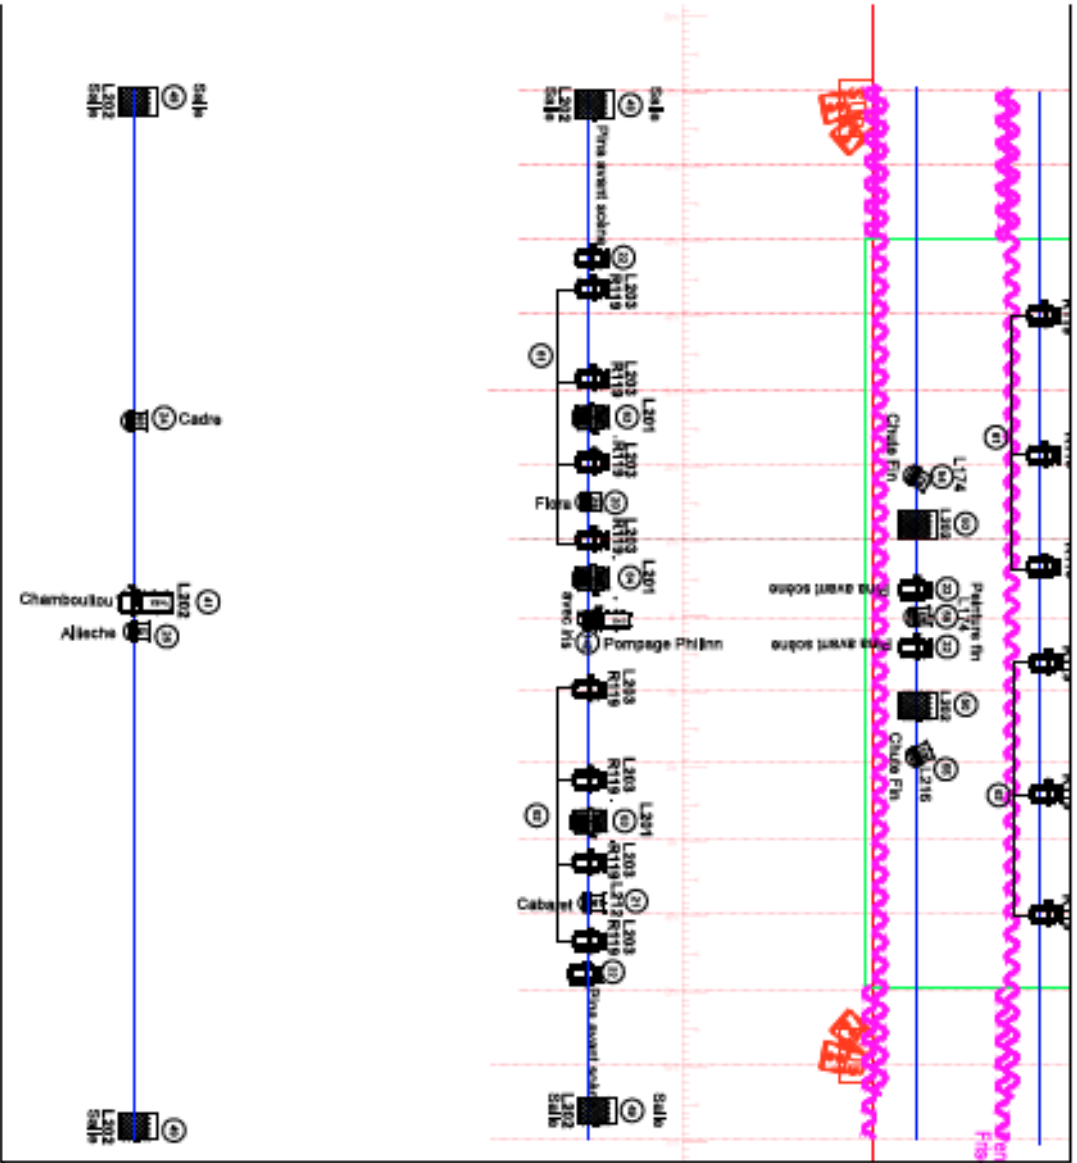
L202 Salle 48 Salle

24 Cadre

Chamboulitou L202 41

Affiche 38

L202 Salle 48 Salle

L202 Salle 48 Salle

Pina avant scène

22 L203 R119

41

L203 R119

L201 60

L203 R119

Flora 20

L203 R119

L201 60

avec iris

Pompage Philinn

L203 R119

L203 R119

60

L201 60

L203 R119

Cabaret 21 L203 R119

22

Pina avant scène

L202 Salle 48 Salle

Chute Fin

L174 64

L202 60

Pina avant scène 22

Peinture fin L174

Pina avant scène 22

L202 60

Chute Fin

L216 60

41

42

Fris